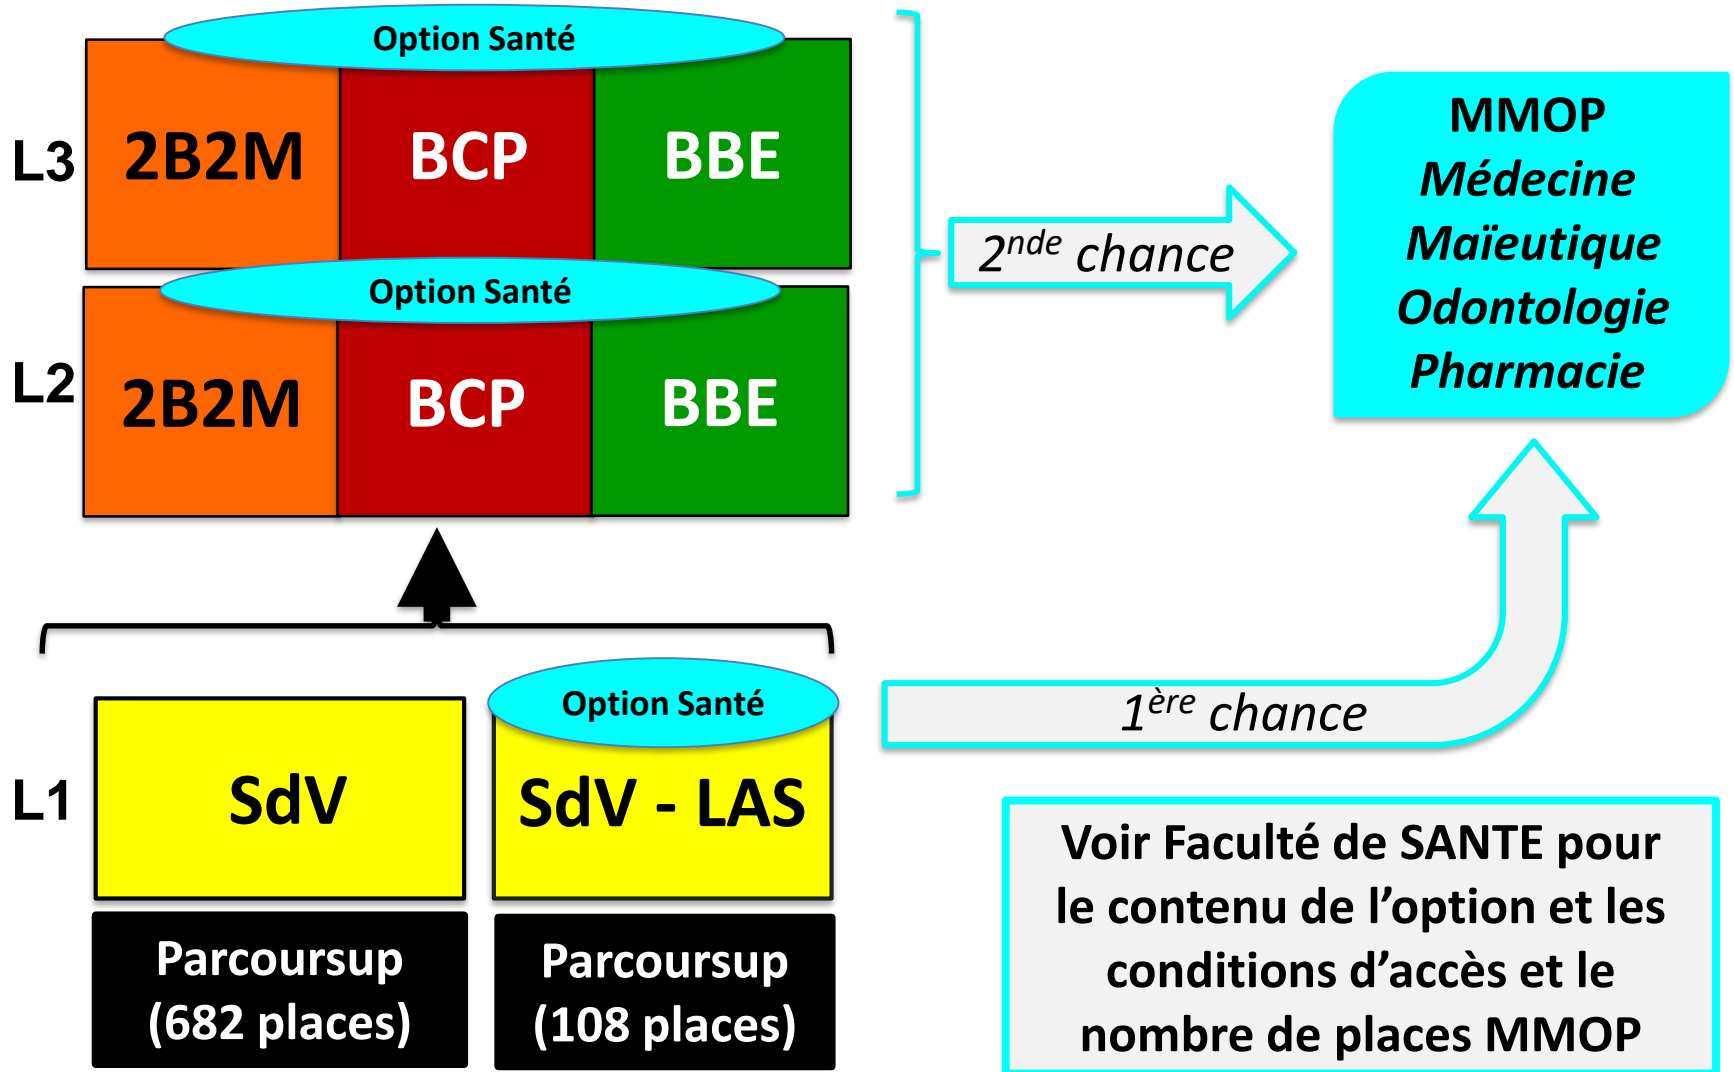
Option Santé

L3

2B2M

BCP

BBE

Option Santé

L2

2B2M

BCP

BBE

$2^{nde}$ chance

MMOP
Médecine
Maïeutique
Odontologie
Pharmacie

L1

SdV

Option Santé

SdV - LAS

$1^{ère}$ chance

Parcoursup
(682 places)

Parcoursup
(108 places)

Voir Faculté de SANTE pour le contenu de l'option et les conditions d'accès et le nombre de places MMOP